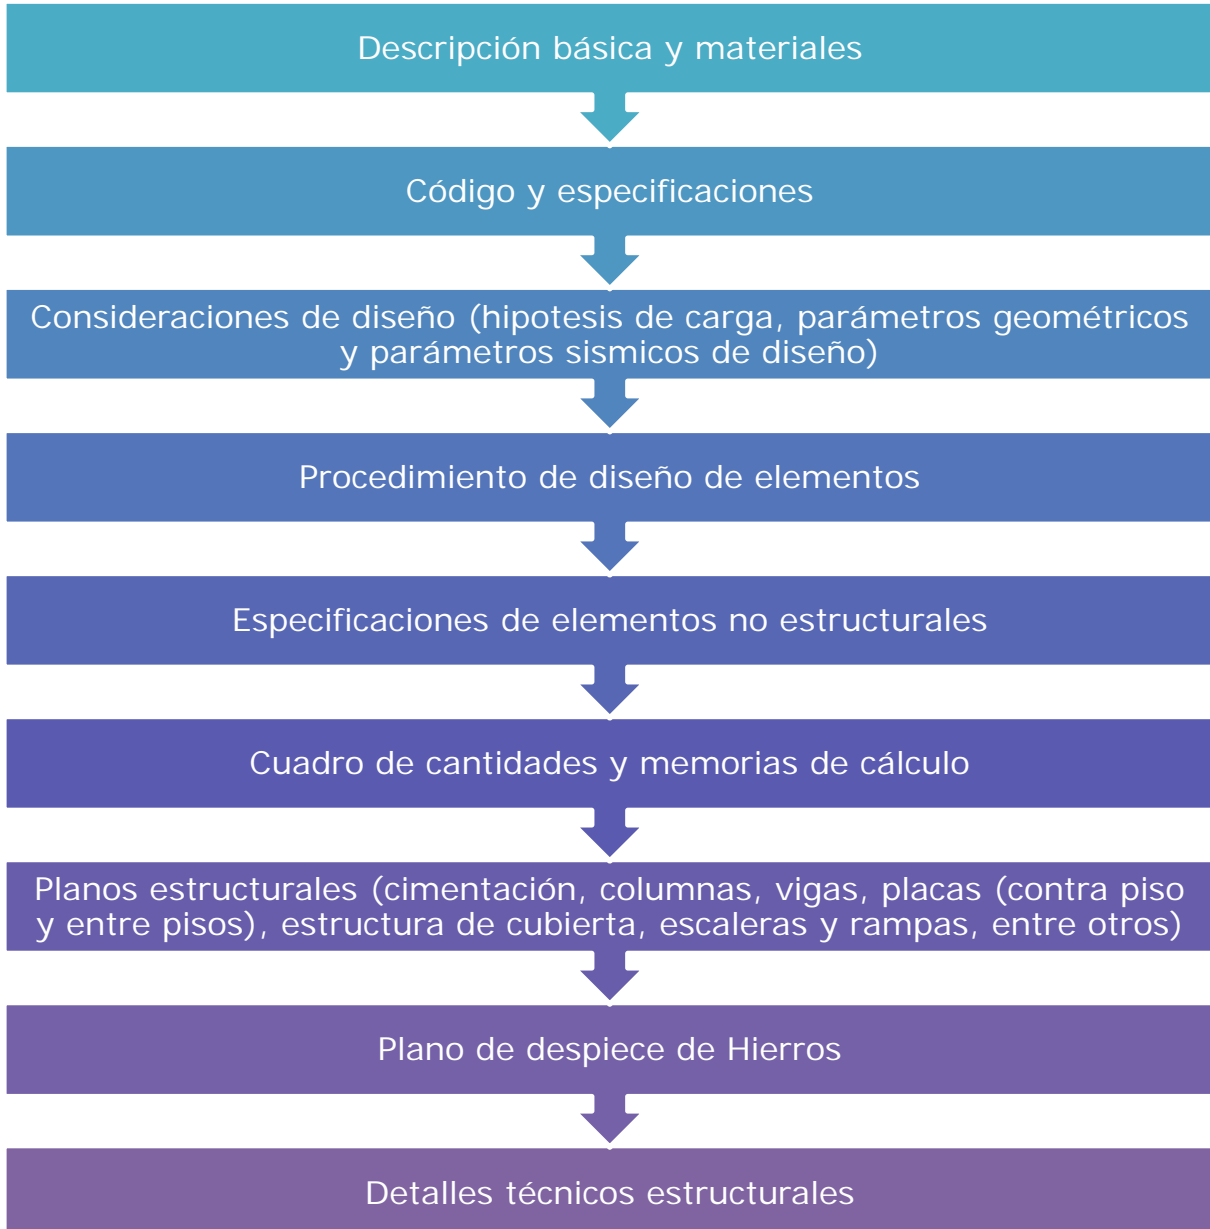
Descripción básica y materiales

Código y especificaciones

Consideraciones de diseño (hipotesis de carga, parámetros geométricos y parámetros sismicos de diseño)

Procedimiento de diseño de elementos

Especificaciones de elementos no estructurales

Cuadro de cantidades y memorias de cálculo

Planos estructurales (cimentación, columnas, vigas, placas (contra piso y entre pisos), estructura de cubierta, escaleras y rampas, entre otros)

Plano de despiece de Hierros

Detalles técnicos estructurales